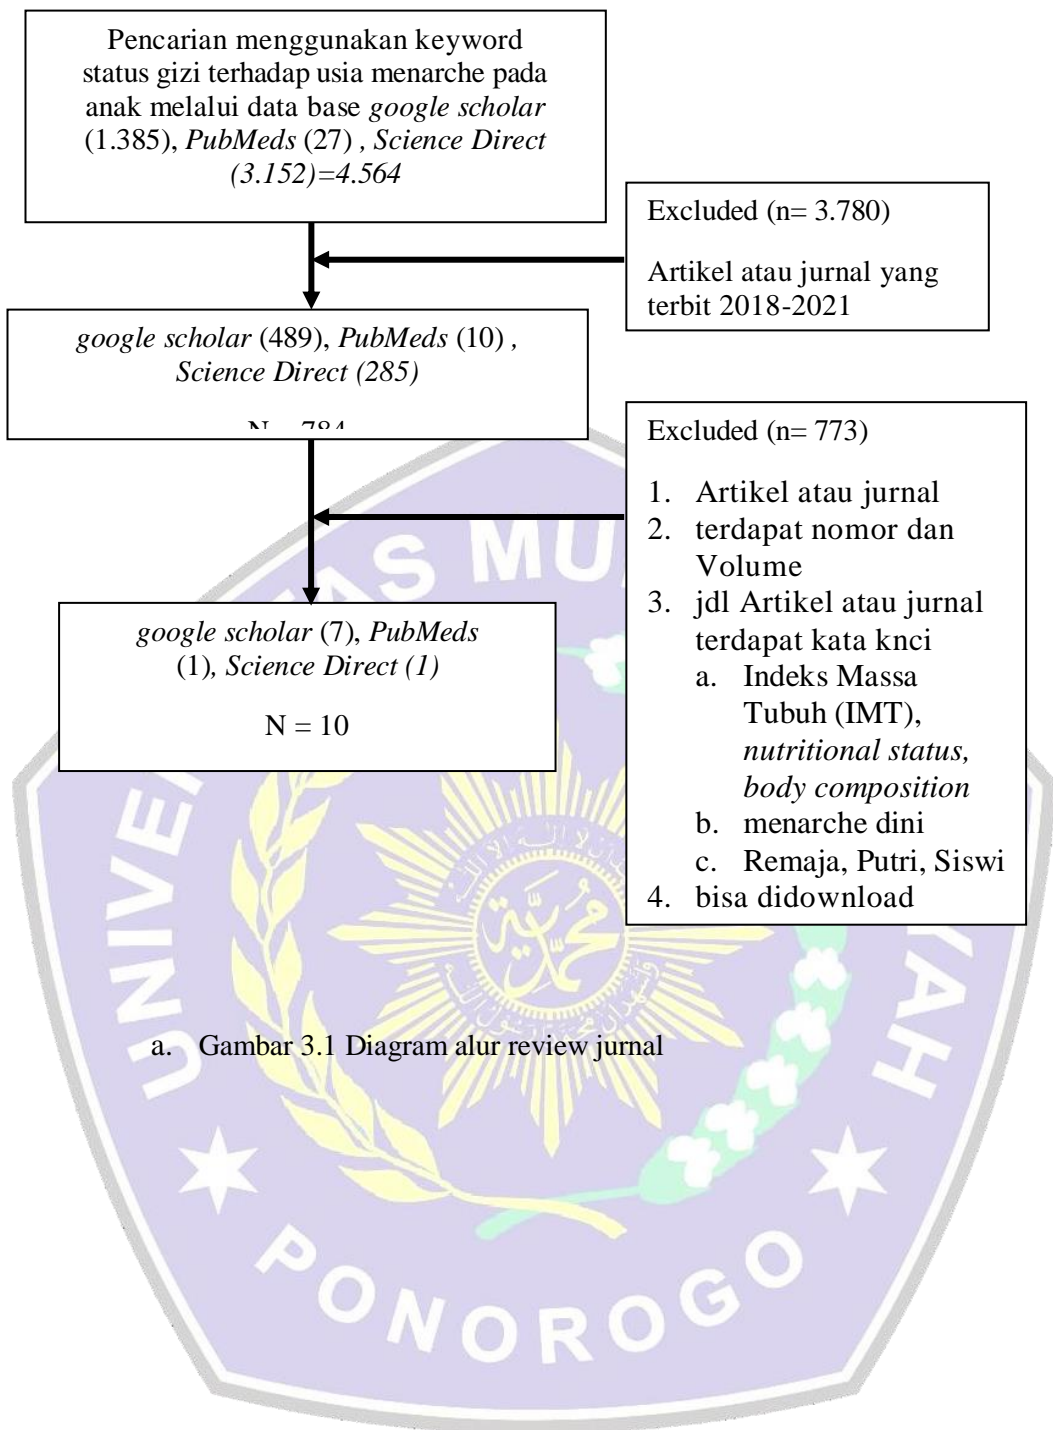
Pencarian menggunakan keyword status gizi terhadap usia menarche pada anak melalui data base *google scholar* (1.385), *PubMeds* (27) , *Science Direct (3.152)=4.564*

Excluded (n= 3.780)

Artikel atau jurnal yang terbit 2018-2021

*google scholar* (489), *PubMeds* (10) , *Science Direct (285)*

N = 784

Excluded (n= 773)

1. Artikel atau jurnal
2. terdapat nomor dan Volume
3. jdl Artikel atau jurnal terdapat kata knci
   a. Indeks Massa Tubuh (IMT), *nutritional status, body composition*
   b. menarche dini
   c. Remaja, Putri, Siswi
4. bisa didownload

*google scholar* (7), *PubMeds* (1), *Science Direct (1)*

N = 10

a. Gambar 3.1 Diagram alur review jurnal

UNIVERSITAS MUHAMMADIYAH PONOROGO